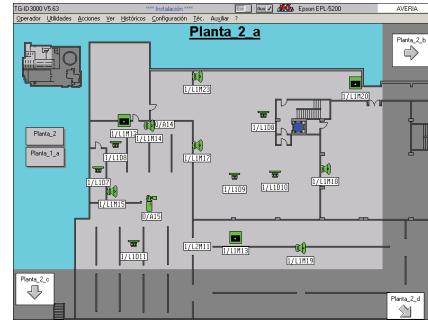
TG-ID3000 V5.63
*** Instalación ***
Epson EPL-5200
AVERIA
Operador Utilidades Acciones Ver Históricos Configuración Téc. Auxiliar ?
Planta_2_a
Planta_2_b
Planta_2
Planta_1_a
Planta_2_c
Planta_2_d
I/LIM23
I/LIM20
I/AI4
I/LIM12
I/LIM14
I/LI08
I/LI06
I/LIM17
I/LI07
I/LI09
I/LI010
I/LIM18
I/LIM15
I/AI5
I/LI011
I/LIM11
I/LIM13
I/LIM19